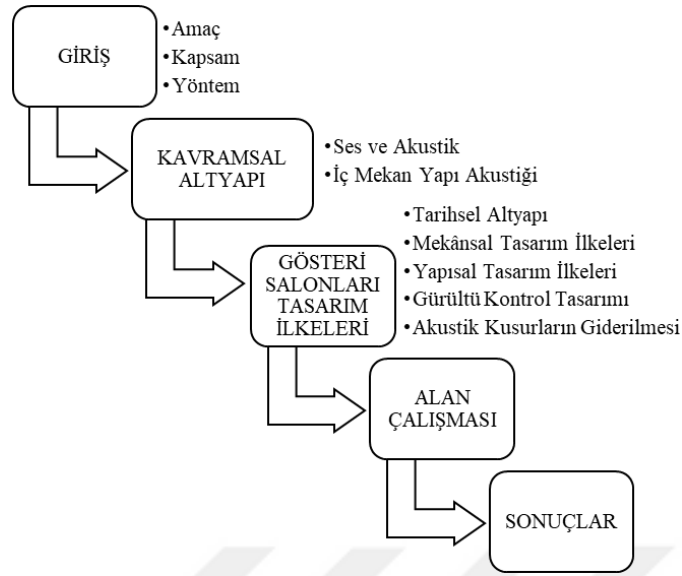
GİRİŞ

•Amaç
•Kapsam
•Yöntem

KAVRAMSAL ALTYAPI

•Ses ve Akustik
•İç Mekan Yapı Akustiği

GÖSTERİ SALONLARI TASARIM İLKELERİ

•Tarihsel Altyapı
•Mekânsal Tasarım İlkeleri
•Yapısal Tasarım İlkeleri
•Gürültü Kontrol Tasarımı
•Akustik Kusurların Giderilmesi

ALAN ÇALIŞMASI

SONUÇLAR